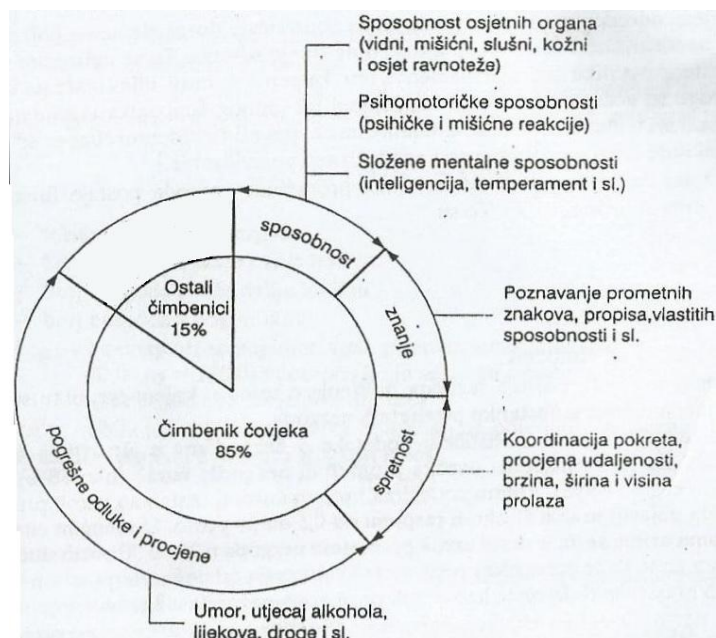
Sposobnost osjetnih organa (vidni, mišićni, slušni, kožni i osjet ravnoteže)

Psihomotoričke sposobnosti (psihičke i mišićne reakcije)

Složene mentalne sposobnosti (inteligencija, temperament i sl.)

sposobnost

Ostali čimbenici 15%

znanje

Poznavanje prometnih znakova, propisa,vlastitih sposobnosti i sl.

Čimbenik čovjeka 85%

spretnost

Koordinacija pokreta, procjena udaljenosti, brzina, širina i visina prolaza

pogrešne odluke i procjene

Umor, utjecaj alkohola, lijekova, droge i sl.